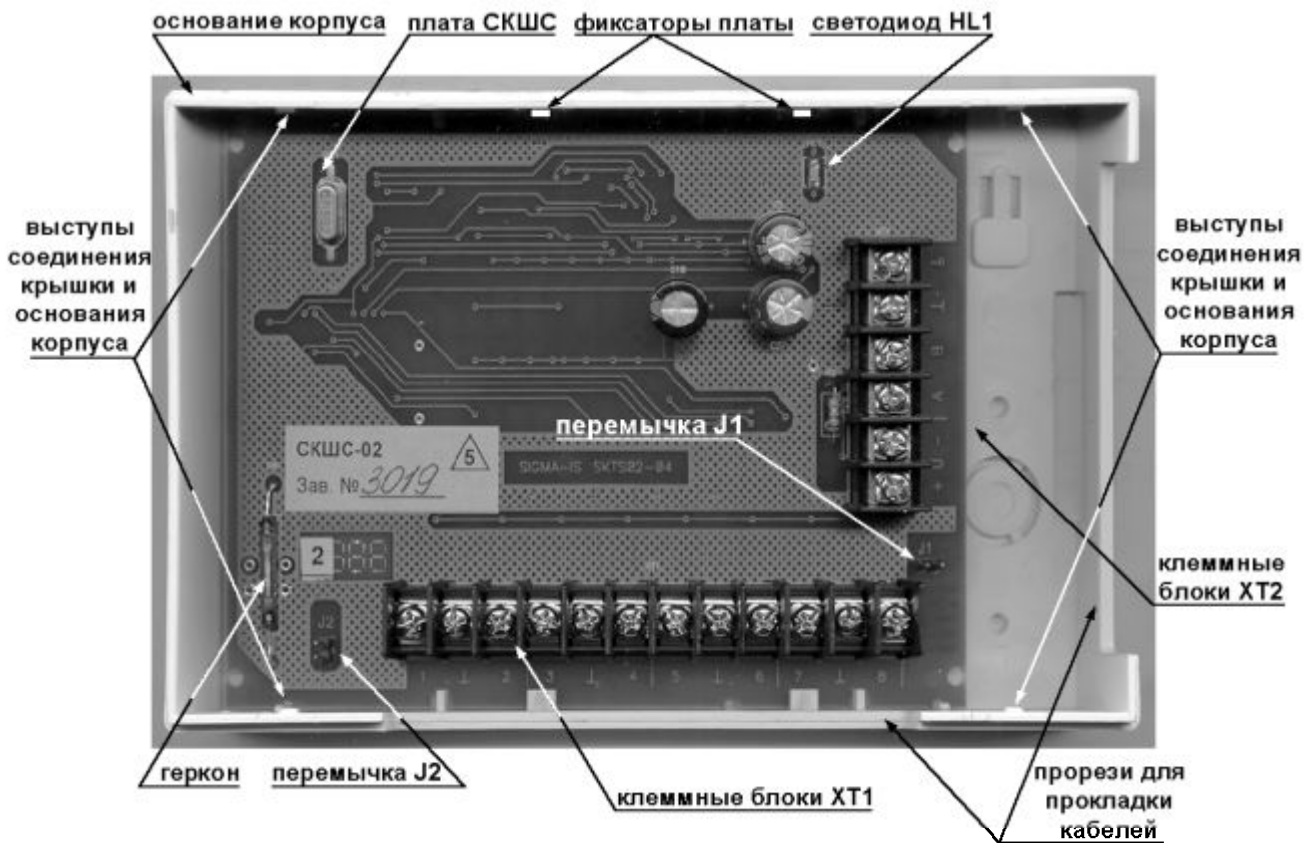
основание корпуса

плата СКШС

фиксаторы платы

светодиод HL1

выступы соединения крышки и основания корпуса

выступы соединения крышки и основания корпуса

СКШС-02

5

Зав. №3019

SIGMA-IS SKTSB2-04

перемычка J1

J1

2

J2

1 ⊥ 2 ⊥ 3 ⊥ 4 ⊥ 5 ⊥ 6 ⊥ 7 ⊥ 8

клеммные блоки XT2

геркон

перемычка J2

клеммные блоки XT1

прорези для прокладки кабелей